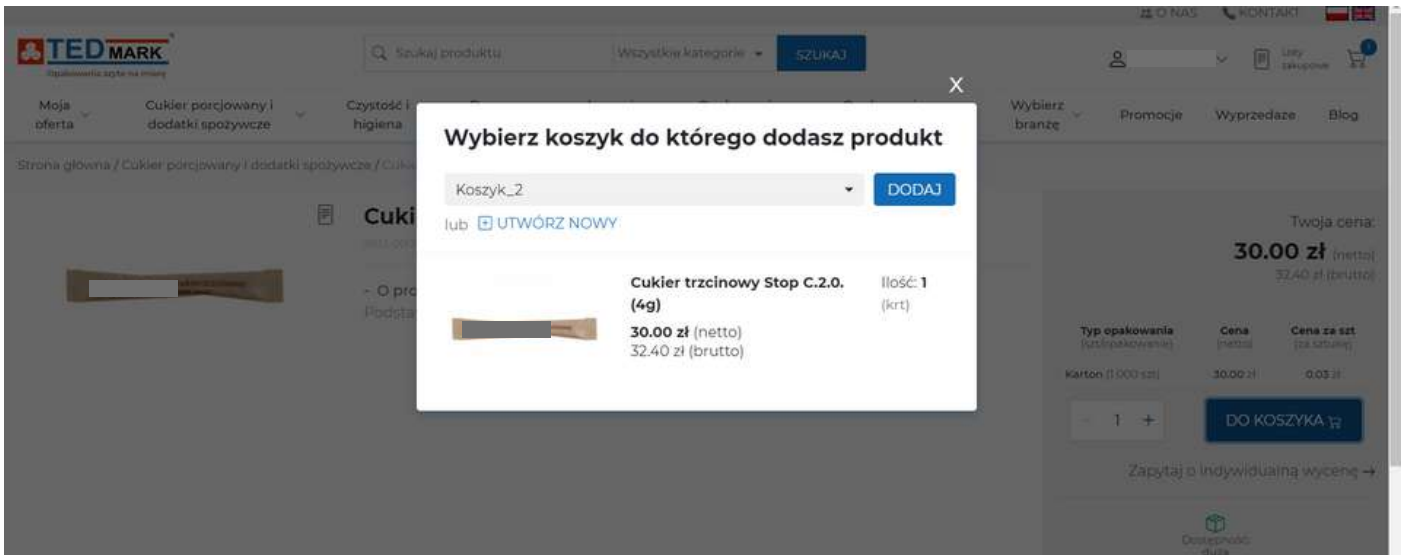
O NAS KONTAKT

TED MARK
Opakowania szyte na miarę

Szukaj produktu
Wszystkie kategorie
SZUKAJ

Listy zakupowe

Moja oferta
Cukier porcjonowany i dodatki spożywcze
Czystość i higiena
Wybierz branżę
Promocje
Wyprzedaże
Blog

Strona główna / Cukier porcjowany i dodatki spożywcze / Cuk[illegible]

Cuki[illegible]

- O pro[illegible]
Podsta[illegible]

X

Wybierz koszyk do którego dodasz produkt

Koszyk_2
DODAJ

lub UTWÓRZ NOWY

Cukier trzcinowy Stop C.2.0. (4g)
30.00 zł (netto)
32.40 zł (brutto)

Ilość: 1
(krt)

Twoja cena:
30.00 zł (netto)
32.40 zł (brutto)

| Typ opakowania (szt/opakowanie) | Cena (netto) | Cena za szt (za sztukę) |
|---|---|---|
| Karton (1 000 szt) | 30.00 zł | 0.03 zł |

- 1 +
DO KOSZYKA

Zapytaj o indywidualną wycenę →

Dostępność duża